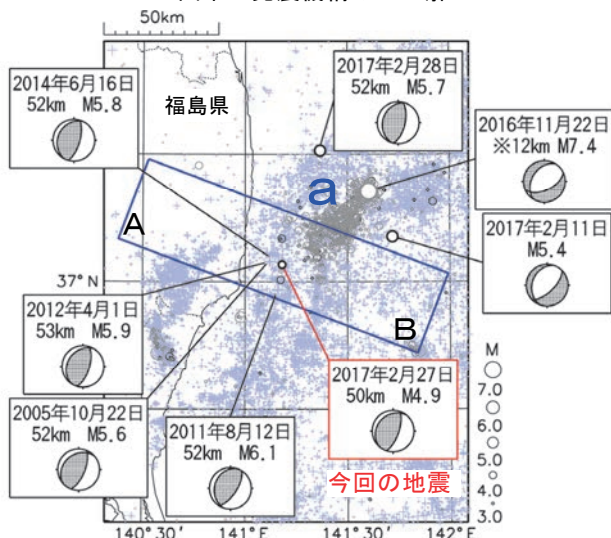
50km

福島県

2014年6月16日
52km M5.8

2017年2月28日
52km M5.7

2016年11月22日
※12km M7.4

a

A

2017年2月11日
M5.4

37° N

2012年4月1日
53km M5.9

B

M

7.0

6.0

5.0

4.0

3.0

2017年2月27日
50km M4.9

2005年10月22日
52km M5.6

2011年8月12日
52km M6.1

今回の地震

140° 30′ 141° E 141° 30′ 142° E